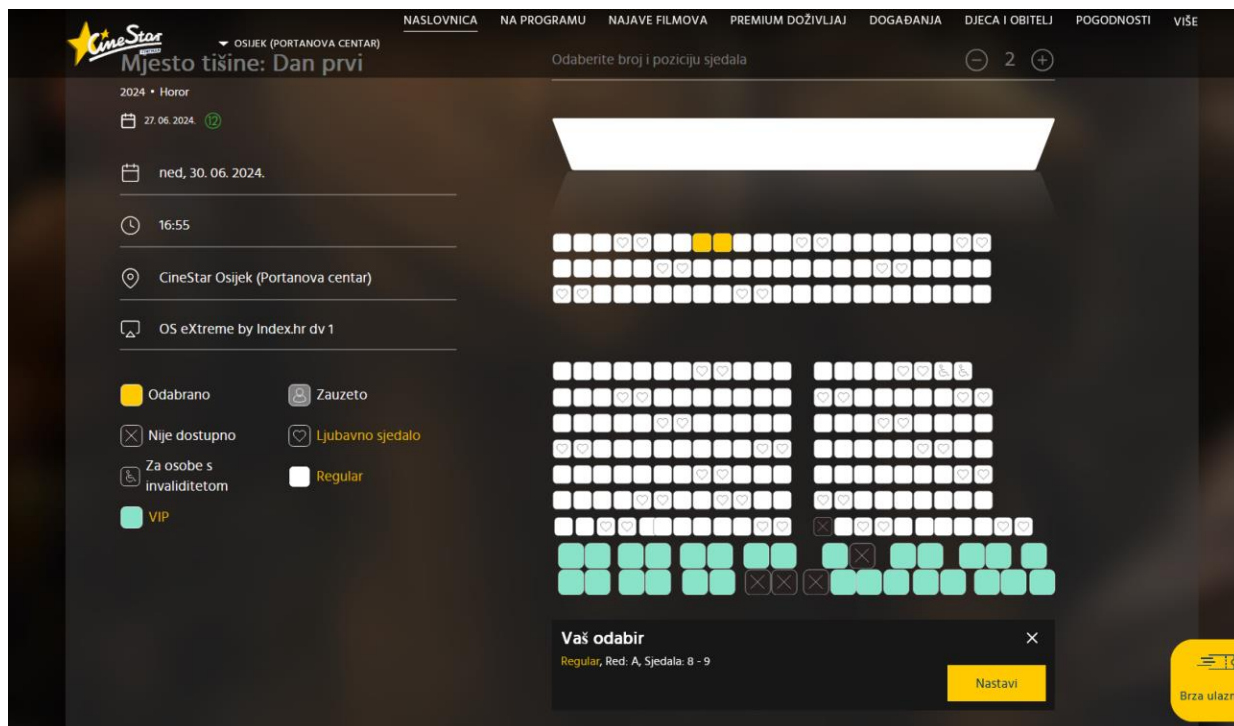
CineStar

OSIJEK (PORTANOVA CENTAR)

NASLOVNICA NA PROGRAMU NAJAVE FILMOVA PREMIUM DOŽIVLJAJ DOGAĐANJA DJECA I OBITELJ POGODNOSTI VIŠE

Mjesto tišine: Dan prvi

2024 • Horor

27.06.2024. 12

Odaberite broj i poziciju sjedala

2

ned, 30. 06. 2024.

16:55

CineStar Osijek (Portanova centar)

OS eXtreme by Index.hr dv 1

Odabrano

Zauzeto

Nije dostupno

Ljubavno sjedalo

Za osobe s invaliditetom

Regular

VIP

Vaš odabir

Regular, Red: A, Sjedala: 8 - 9

Nastavi

Brza ulazn